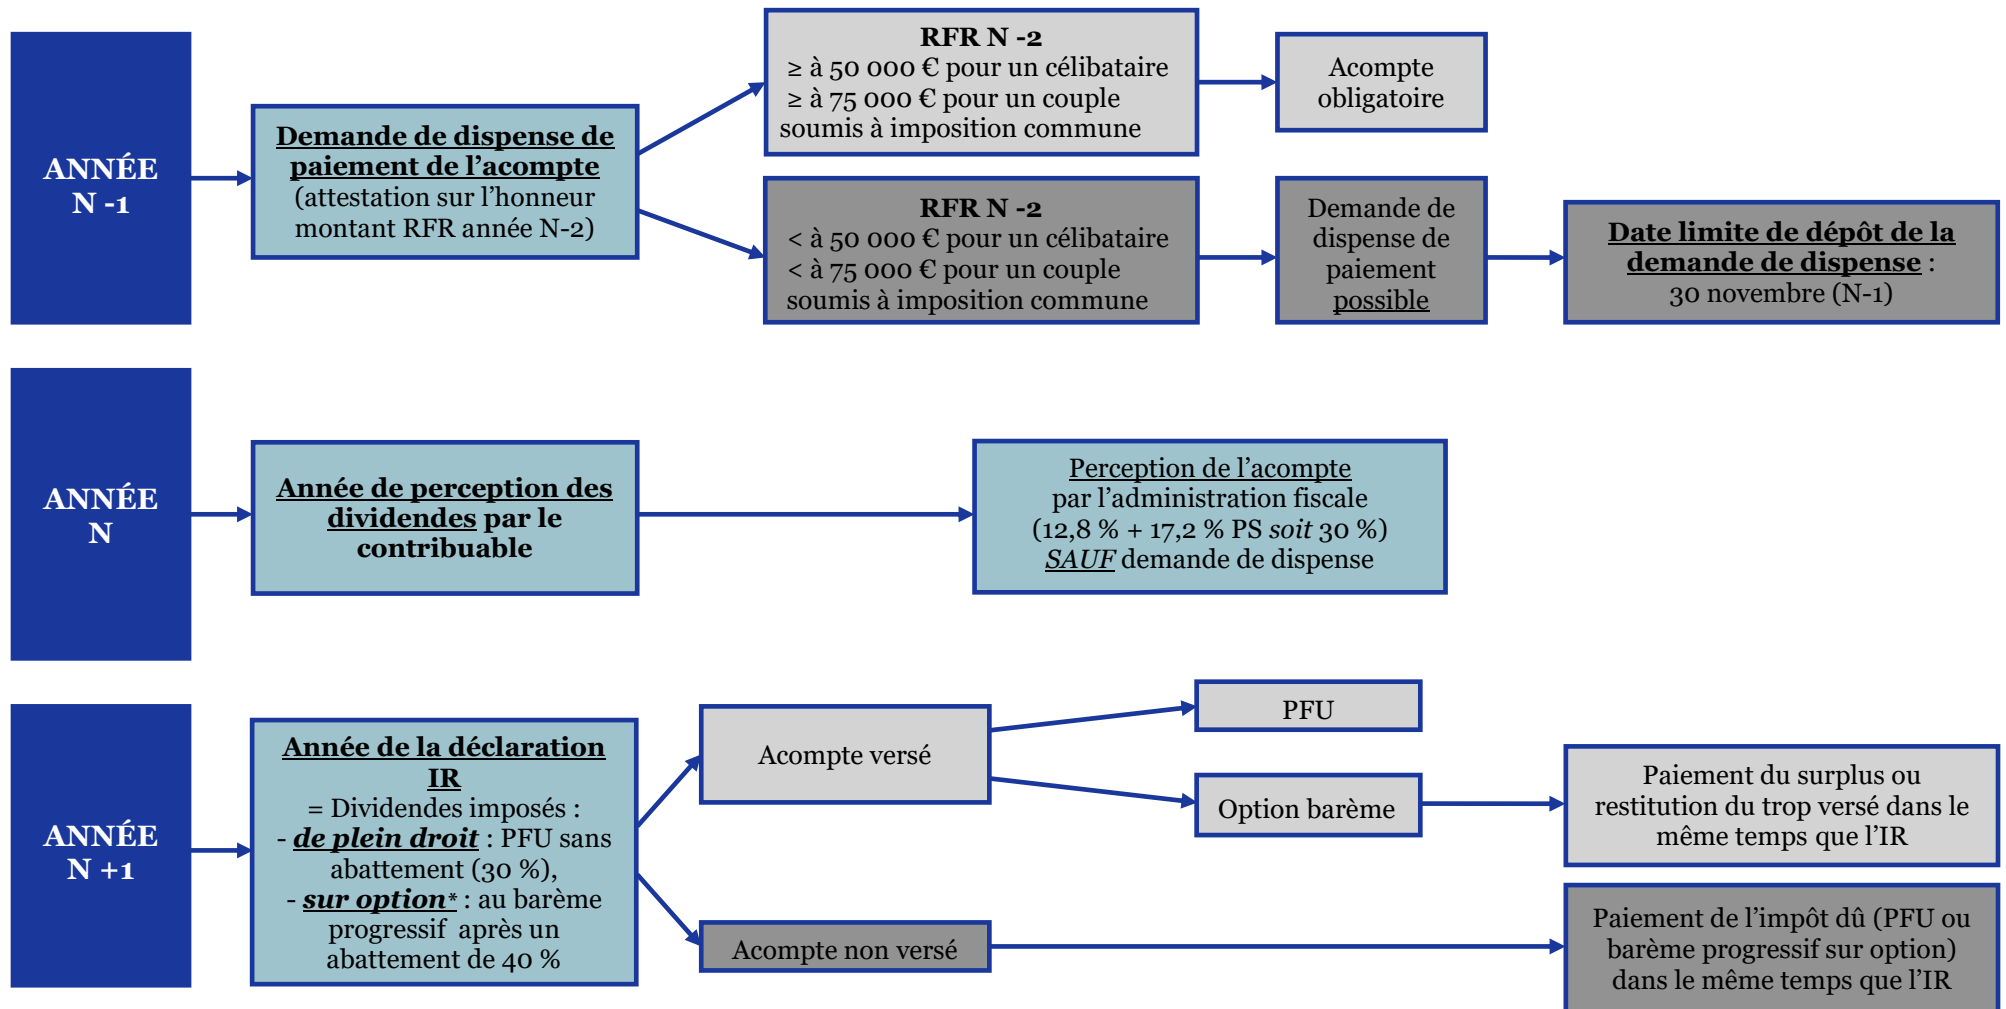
ANNÉE N -1

Demande de dispense de paiement de l'acompte (attestation sur l'honneur montant RFR année N-2)

RFR N -2
≥ à 50 000 € pour un célibataire
≥ à 75 000 € pour un couple soumis à imposition commune

Acompte obligatoire

RFR N -2
< à 50 000 € pour un célibataire
< à 75 000 € pour un couple soumis à imposition commune

Demande de dispense de paiement possible

Date limite de dépôt de la demande de dispense : 30 novembre (N-1)

ANNÉE N

Année de perception des dividendes par le contribuable

Perception de l'acompte par l'administration fiscale (12,8 % + 17,2 % PS soit 30 %) SAUF demande de dispense

ANNÉE N +1

Année de la déclaration IR
= Dividendes imposés :
- de plein droit : PFU sans abattement (30 %),
- sur option* : au barème progressif après un abattement de 40 %

Acompte versé

PFU

Option barème

Paiement du surplus ou restitution du trop versé dans le même temps que l'IR

Acompte non versé

Paiement de l'impôt dû (PFU ou barème progressif sur option) dans le même temps que l'IR